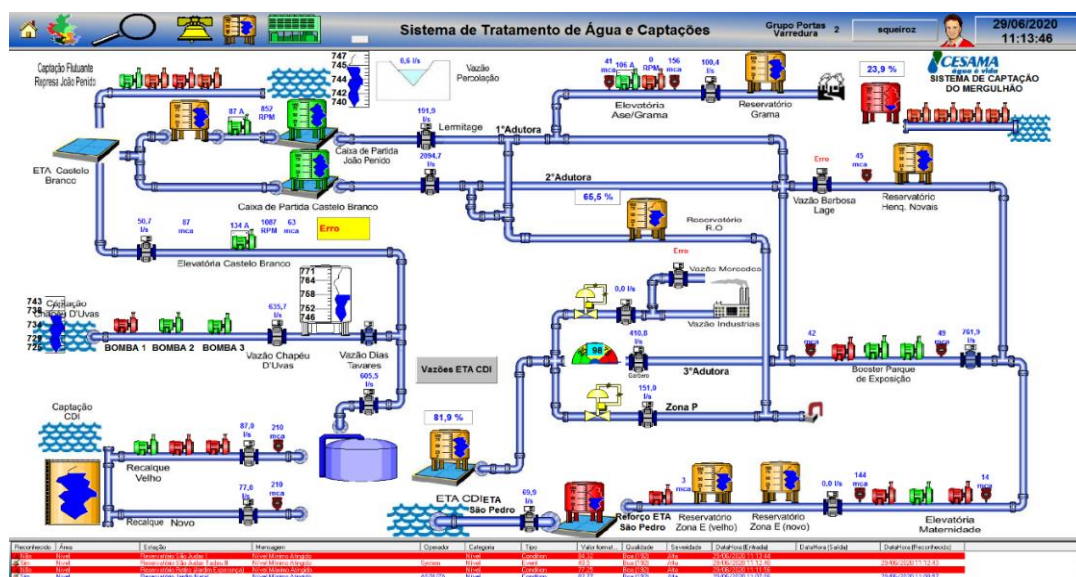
Sistema de Tratamento de Água e Captações

Grupo Portas Varredura 2

squeiroz

29/06/2020 11:13:46

CESAMA água é vida

SISTEMA DE CAPTAÇÃO DO MERGULHÃO

23,9 %

Captação Flutuante Represa João Penido

747 745 744 742 740

0,6 l/s

Vazão Percolação

41 mca 106 A 0 RPM 156 mca 100,4 l/s

Elevatória Ase/Grama

Reservatório Grama

87 A 852 RPM

191,9 l/s

Lermitage

1ºAdutora

Caixa de Partida João Penido

ETA Castelo Branco

2094,7 l/s

2ºAdutora

Caixa de Partida Castelo Branco

65,5 %

Erro

45 mca

Vazão Barbosa Lage

Reservatório Henq. Novais

Reservatório R.O

50,7 l/s 87 mca 134 A 1087 RPM 63 mca

Erro

Elevatória Castelo Branco

Erro

Vazão Mercedes

771 766 764 758 752 746

0,0 l/s

Vazão Industrias

743 738 734 729 725

Captação Chapéu D'Uvas

BOMBA 1 BOMBA 2 BOMBA 3

635,7 l/s

Vazão Chapéu D'Uvas

Vazão Dias Tavares

605,5 l/s

Vazões ETA CDI

98

410,8 l/s

3ºAdutora

42 mca

49 mca

761,9 l/s

Booster Parque de Exposição

151,0 l/s

Zona P

Captação CDI

87,0 l/s 210 mca

Recalque Velho

81,9 %

77,6 l/s 219 mca

Recalque Novo

ETA CDI

ETA São Pedro

69,9 l/s

Reforço ETA São Pedro

3 mca

Reservatório Zona E (velho)

Reservatório Zona E (novo)

0,0 l/s

144 mca

14 mca

Elevatória Maternidade

| Reconhecido | Área | Estação | Mensagem | Operador | Categoria | Tipo | Valor format... | Qualidade | Severidade | DataHora (Entrada) | DataHora (Saída) | DataHora (Reconhecido) |
|---|---|---|---|---|---|---|---|---|---|---|---|---|
| Não | Nível | Reservatório São Judas I | Nível Mínimo Atingido | | Nível | Condition | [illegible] | Boa | Alta | 29/06/2020 11:13:48 | | |
| Sim | Nível | Reservatório São Judas Tadeu II | Nível Máximo Atingido | System | Nível | Event | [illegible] | Boa | Alta | 29/06/2020 11:12:40 | | 29/06/2020 11:12:43 |
| Não | Nível | Reservatório Retiro (Jardim Esperança) | Nível Máximo Atingido | | Nível | Condition | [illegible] | Boa | Alta | 29/06/2020 11:11:16 | | |
| Sim | Nível | Reservatório Jardim Natal | Nível Mínimo Atingido | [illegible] | Nível | Condition | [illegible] | Boa | Alta | 29/06/2020 11:07:06 | | 29/06/2020 11:09:52 |